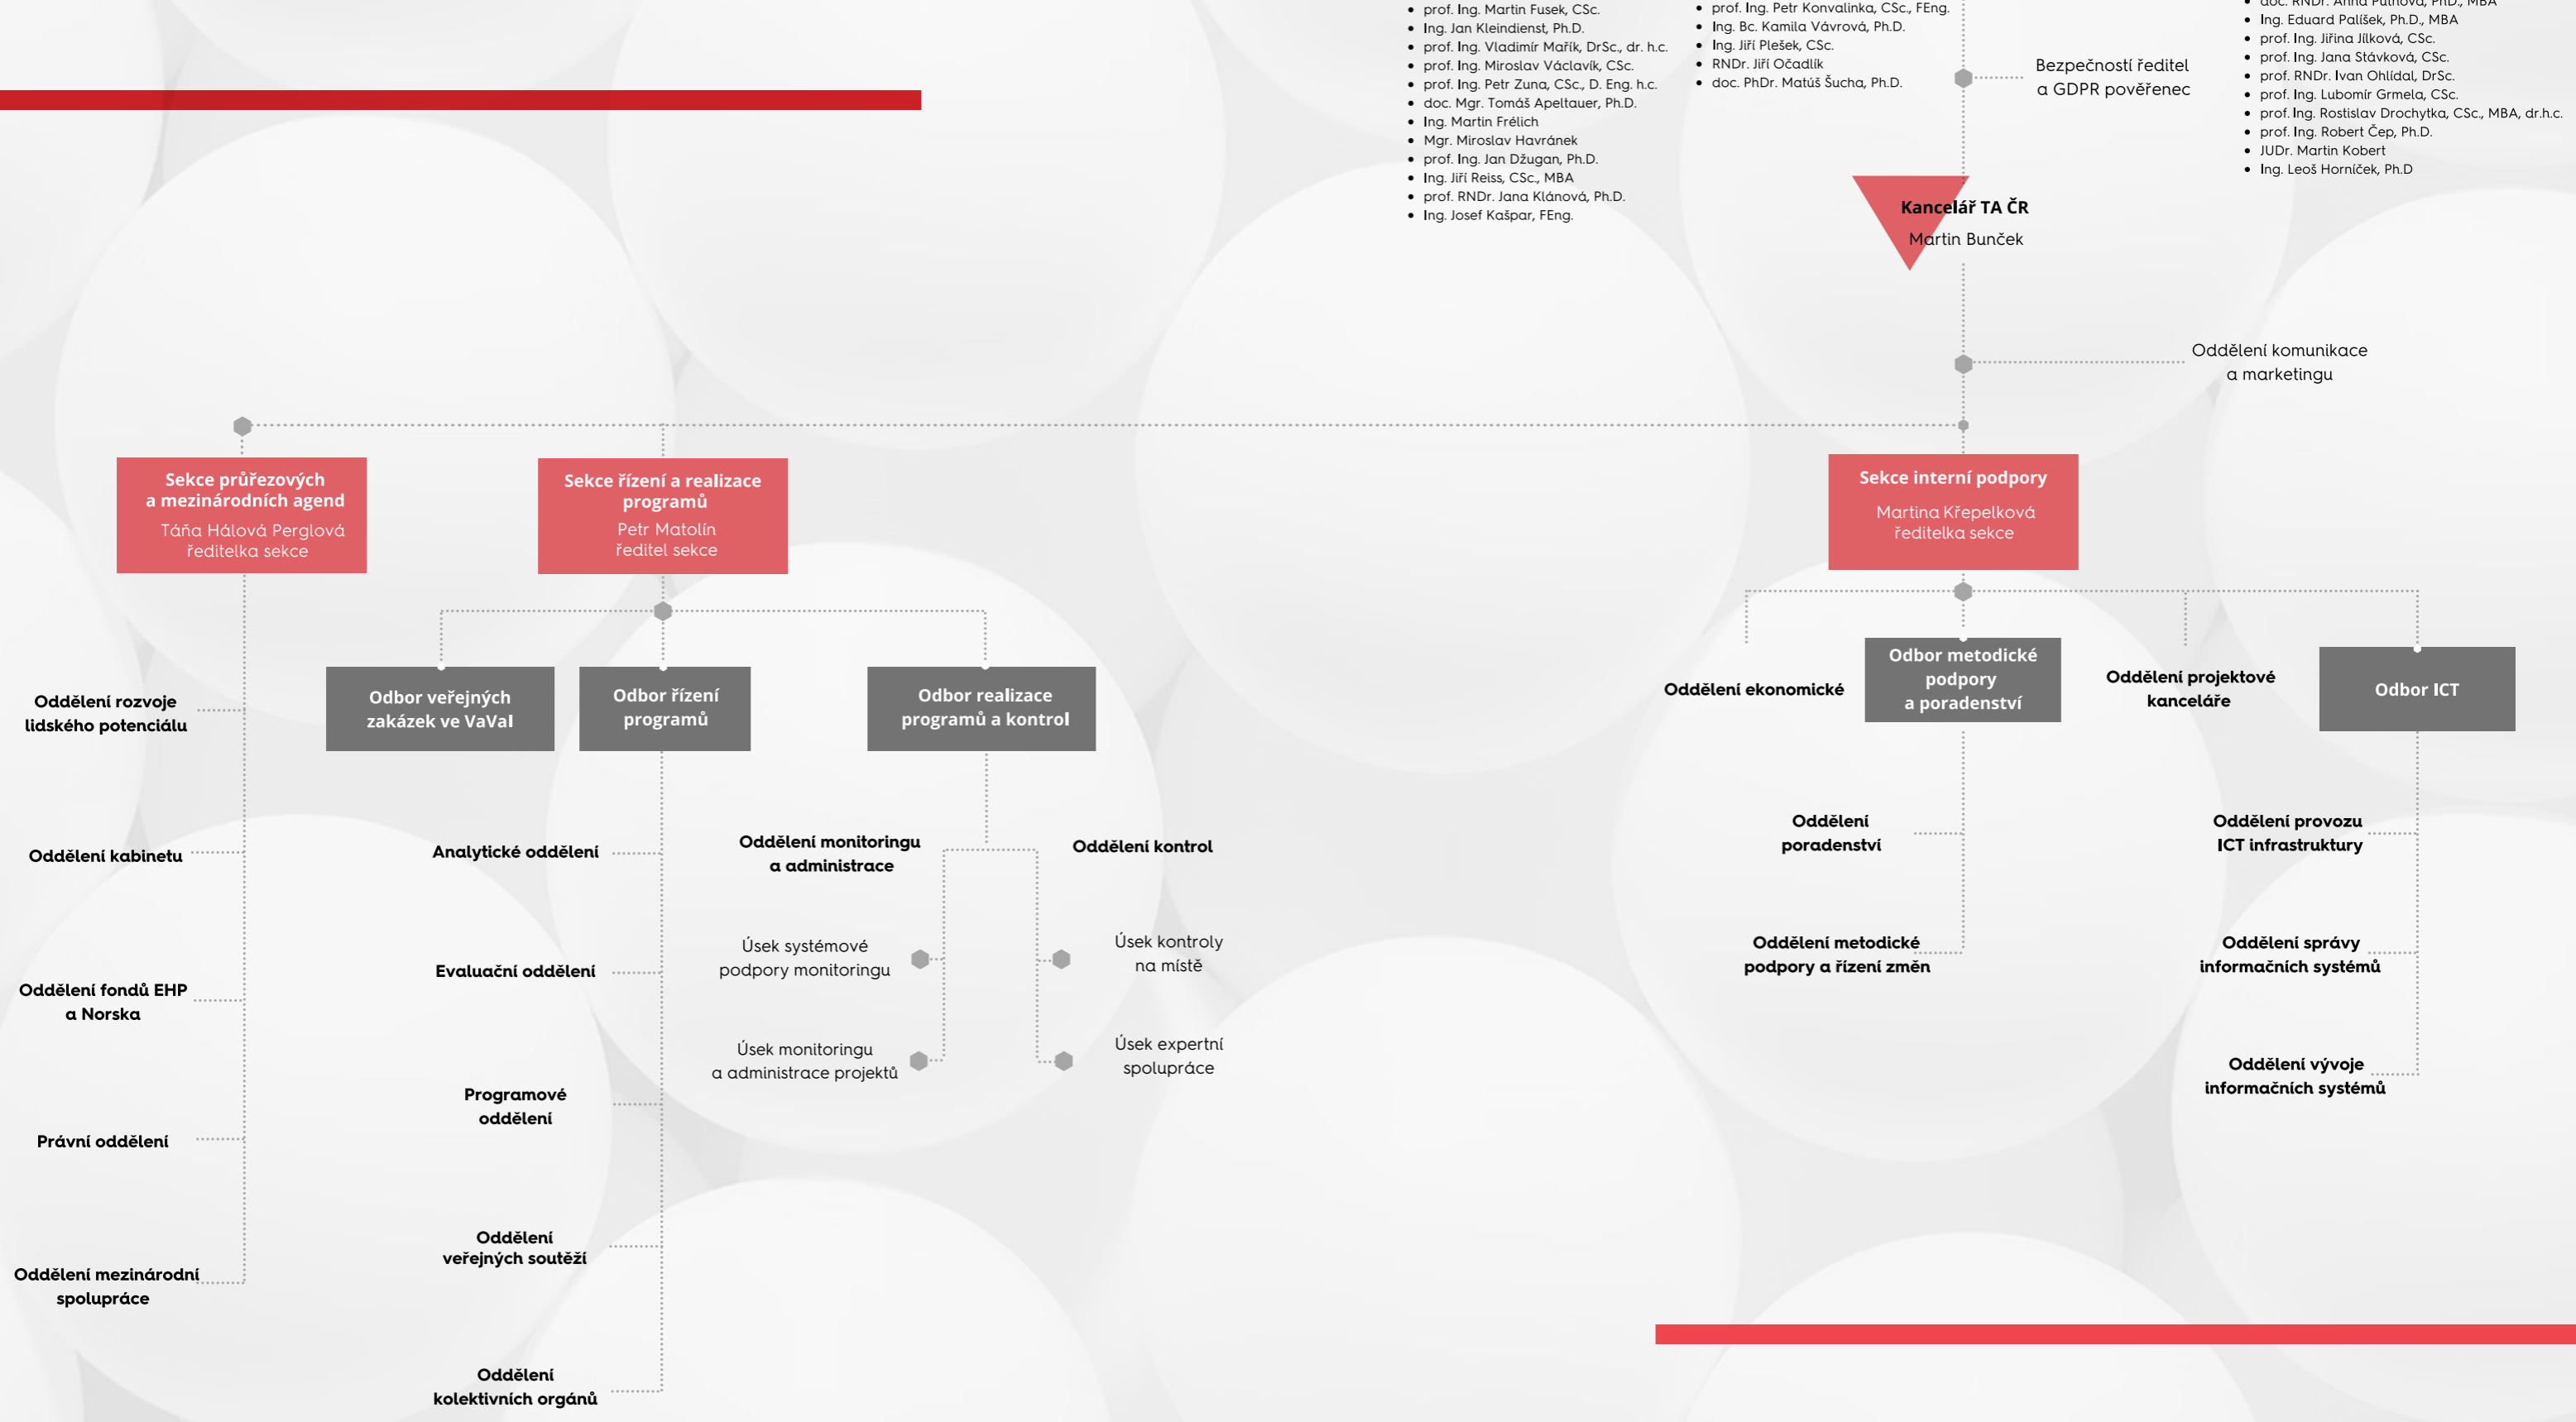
- prof. Ing. Martin Fusek, CSc.
- Ing. Jan Kleindienst, Ph.D.
- prof. Ing. Vladimír Mařík, DrSc., dr. h.c.
- prof. Ing. Miroslav Václavík, CSc.
- prof. Ing. Petr Zuna, CSc., D. Eng. h.c.
- doc. Mgr. Tomáš Apeltauer, Ph.D.
- Ing. Martin Frélich
- Mgr. Miroslav Havránek
- prof. Ing. Jan Džugan, Ph.D.
- Ing. Jiří Reiss, CSc., MBA
- prof. RNDr. Jana Klánová, Ph.D.
- Ing. Josef Kašpar, FEng.

- prof. Ing. Petr Konvalinka, CSc., FEng.
- Ing. Bc. Kamila Vávrová, Ph.D.
- Ing. Jiří Plešek, CSc.
- RNDr. Jiří Očadlík
- doc. PhDr. Matúš Šucha, Ph.D.

- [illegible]
- Ing. Eduard Palíšek, Ph.D., MBA
- prof. Ing. Jiřina Jílková, CSc.
- prof. Ing. Jana Stávková, CSc.
- prof. RNDr. Ivan Ohlídal, DrSc.
- prof. Ing. Lubomír Grmela, CSc.
- prof. Ing. Rostislav Drochytka, CSc., MBA, dr.h.c.
- prof. Ing. Robert Čep, Ph.D.
- JUDr. Martin Kobert
- Ing. Leoš Horníček, Ph.D

Bezpečností ředitel a GDPR pověřenec

Kancelář TA ČR
Martin Bunček

Oddělení komunikace a marketingu

Sekce průřezových a mezinárodních agend
Táňa Hálová Perglová
ředitelka sekce

Sekce řízení a realizace programů
Petr Matolín
ředitel sekce

Sekce interní podpory
Martina Křepelková
ředitelka sekce

Oddělení rozvoje lidského potenciálu

Oddělení kabinetu

Oddělení fondů EHP a Norska

Právní oddělení

Oddělení mezinárodní spolupráce

Odbor veřejných zakázek ve VaVaI

Odbor řízení programů

Odbor realizace programů a kontrol

Analytické oddělení

Evaluační oddělení

Programové oddělení

Oddělení veřejných soutěží

Oddělení kolektivních orgánů

Oddělení monitoringu a administrace

Úsek systémové podpory monitoringu

Úsek monitoringu a administrace projektů

Oddělení kontrol

Úsek kontroly na místě

Úsek expertní spolupráce

Oddělení ekonomické

Odbor metodické podpory a poradenství

Oddělení projektové kanceláře

Odbor ICT

Oddělení poradenství

Oddělení metodické podpory a řízení změn

Oddělení provozu ICT infrastruktury

Oddělení správy informačních systémů

Oddělení vývoje informačních systémů